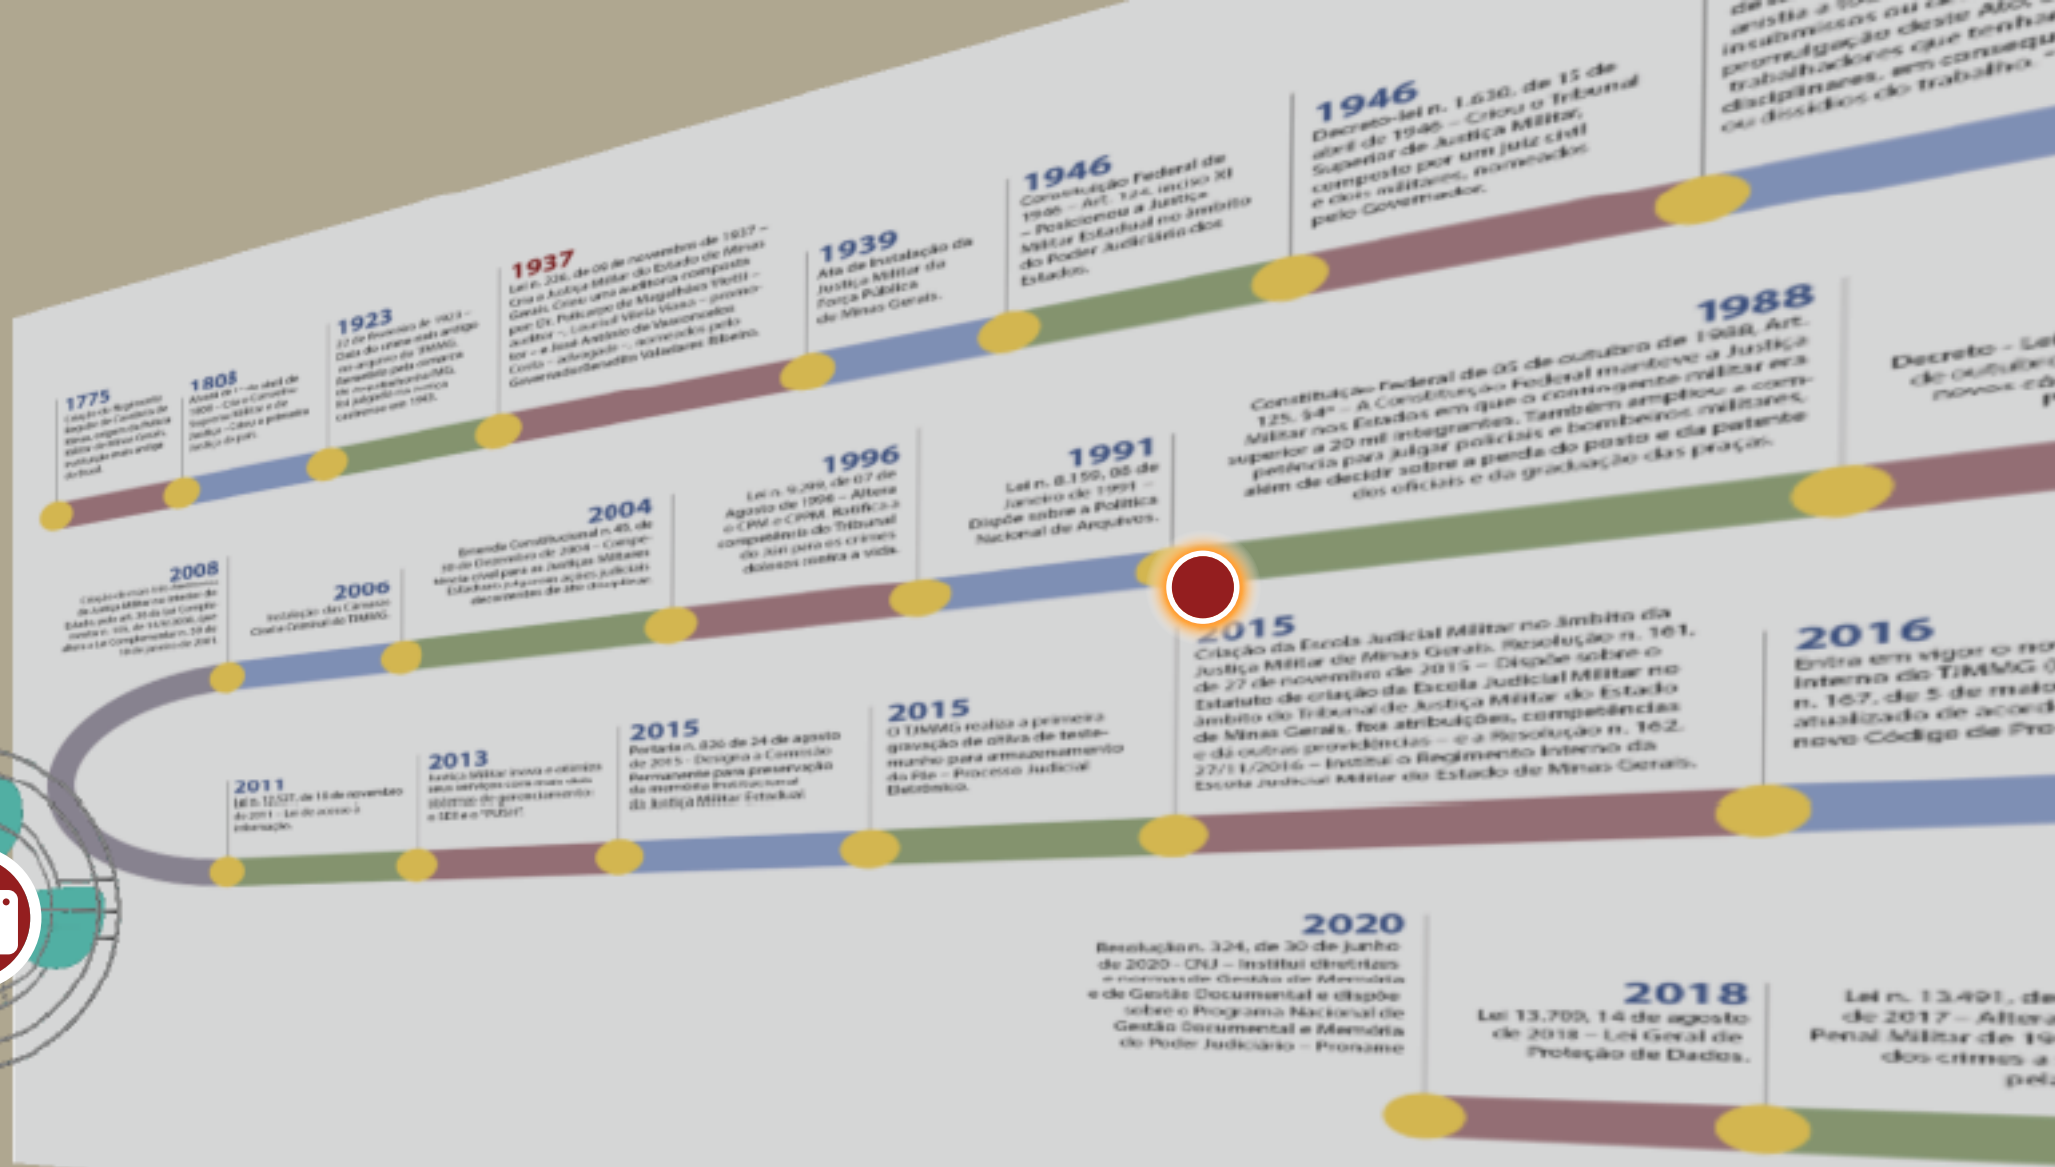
1775
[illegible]

1808
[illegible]

1923
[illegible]

1937
Lei n. 226, de 09 de novembro de 1937 – Cria a Justiça Militar do Estado de Minas Gerais. Criou uma auditoria composta por Dr. Policarpo de Magalhães Viotti – auditor –, Lourival Vilela Viana – promotor – e José Antônio de Vasconcelos Costa – advogado –, nomeados pelo Governador Benedito Valadares Ribeiro.

1939
Ata de Instalação da Justiça Militar da Força Pública de Minas Gerais.

1946
Constituição Federal de 1946 – Art. 124, inciso XI – Posicionou a Justiça Militar Estadual no âmbito do Poder Judiciário dos Estados.

1946
Decreto-lei n. 1.630, de 15 de abril de 1946 – Criou o Tribunal Superior de Justiça Militar, composto por um juiz civil e dois militares, nomeados pelo Governador.

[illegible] anistia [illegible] insubmissos ou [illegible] promulgação deste Ato, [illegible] trabalhadores que tenham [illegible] disciplinares, em consequ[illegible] ou dissídios do trabalho. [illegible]

1988
Constituição Federal de 05 de outubro de 1988, Art. 125, §4º – A Constituição Federal manteve a Justiça Militar nos Estados em que o contingente militar era superior a 20 mil integrantes. Também ampliou a competência para julgar policiais e bombeiros militares, além de decidir sobre a perda do posto e da patente dos oficiais e da graduação das praças.

Decreto – Lei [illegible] de outubro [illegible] novos c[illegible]

1991
Lei n. 8.159, 08 de Janeiro de 1991 – Dispõe sobre a Política Nacional de Arquivos.

1996
Lei n. 9.299, de 07 de Agosto de 1996 – Altera o CPM e CPPM. Ratifica a competência do Tribunal do Júri para os crimes dolosos contra a vida.

2004
Emenda Constitucional n. 45, de 30 de Dezembro de 2004 – Competência civil para as Justiças Militares Estaduais julgarem ações judiciais decorrentes de ato disciplinar.

2006
Instalação das Câmaras Cível e Criminal do TJMMG.

2008
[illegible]

2011
Lei n. 12.527, de 18 de novembro de 2011 – Lei de acesso à informação.

2013
Justiça Militar inova e otimiza seus serviços com mais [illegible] sistemas de gerenciamento: o SEI e o "PUSH".

2015
Portaria n. 836 de 24 de agosto de 2015 – Designa a Comissão Permanente para preservação da memória Institucional da Justiça Militar Estadual.

2015
O TJMMG realiza a primeira gravação de oitiva de testemunho para armazenamento do PJe – Processo Judicial Eletrônico.

2015
Criação da Escola Judicial Militar no âmbito da Justiça Militar de Minas Gerais. Resolução n. 161, de 27 de novembro de 2015 – Dispõe sobre o Estatuto de criação da Escola Judicial Militar no âmbito do Tribunal de Justiça Militar do Estado de Minas Gerais, fixa atribuições, competências e dá outras providências – e a Resolução n. 162, 27/11/2016 – Institui o Regimento Interno da Escola Judicial Militar do Estado de Minas Gerais.

2016
Entra em vigor o no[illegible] Interno do TJMMG ([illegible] n. 167, de 5 de maio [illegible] atualizado de acord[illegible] novo Código de Pro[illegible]

2020
Resolução n. 324, de 30 de junho de 2020 – CNJ – Institui diretrizes e normas de Gestão de Memória e de Gestão Documental e dispõe sobre o Programa Nacional de Gestão Documental e Memória do Poder Judiciário – Proname

2018
Lei 13.709, 14 de agosto de 2018 – Lei Geral de Proteção de Dados.

Lei n. 13.491, de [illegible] de 2017 – Altera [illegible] Penal Militar de 19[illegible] dos crimes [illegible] pel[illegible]